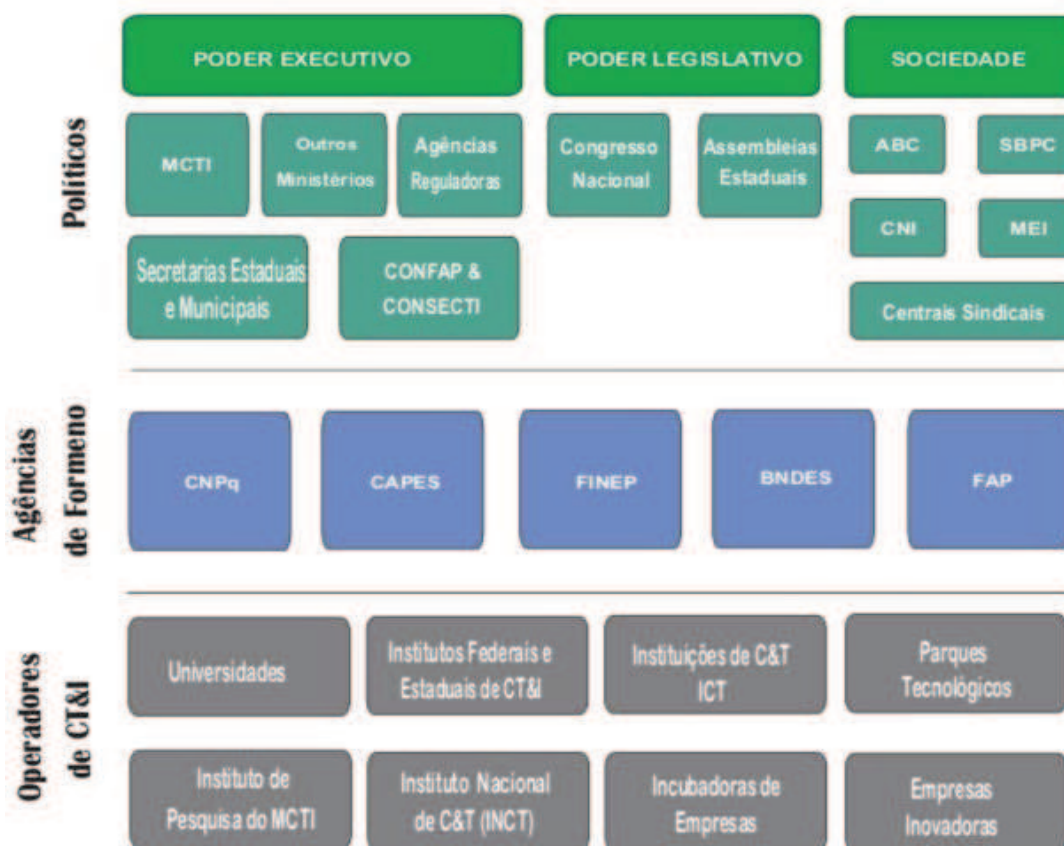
Políticos

PODER EXECUTIVO

PODER LEGISLATIVO

SOCIEDADE

MCTI

Outros Ministérios

Agências Reguladoras

Congresso Nacional

Assembleias Estaduais

ABC

SBPC

CNI

MEI

Secretarias Estaduais e Municipais

CONFAP & CONSECTI

Centrais Sindicais

Agências de Formeno

CNPq

CAPES

FINEP

BNDES

FAP

Operadores de CT&I

Universidades

Institutos Federais e Estaduais de CT&I

Instituições de C&T ICT

Parques Tecnológicos

Instituto de Pesquisa do MCTI

Instituto Nacional de C&T (INCT)

Incubadoras de Empresas

Empresas Inovadoras